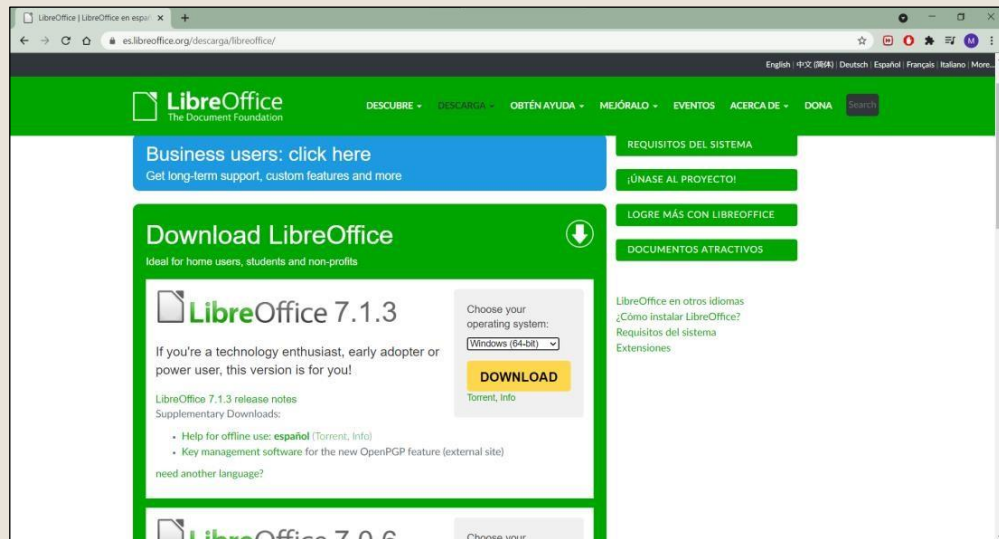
LibreOffice | LibreOffice en espa ×

es.libreoffice.org/descarga/libreoffice/

M

English | 中文 (简体) | Deutsch | Español | Français | Italiano | More...

LibreOffice
The Document Foundation

DESCUBRE DESCARGA OBTÉN AYUDA MEJÓRALO EVENTOS ACERCA DE DONA Search

Business users: click here
Get long-term support, custom features and more

REQUISITOS DEL SISTEMA

¡ÚNASE AL PROYECTO!

LOGRE MÁS CON LIBREOFFICE

DOCUMENTOS ATRACTIVOS

Download LibreOffice
Ideal for home users, students and non-profits

LibreOffice 7.1.3

If you're a technology enthusiast, early adopter or power user, this version is for you!

Choose your operating system:
Windows (64-bit)
DOWNLOAD
Torrent, Info

LibreOffice 7.1.3 release notes
Supplementary Downloads:

• Help for offline use: español (Torrent, Info)
• Key management software for the new OpenPGP feature (external site)

need another language?

LibreOffice en otros idiomas
¿Cómo instalar LibreOffice?
Requisitos del sistema
Extensiones

LibreOffice 7.0.6

Choose your